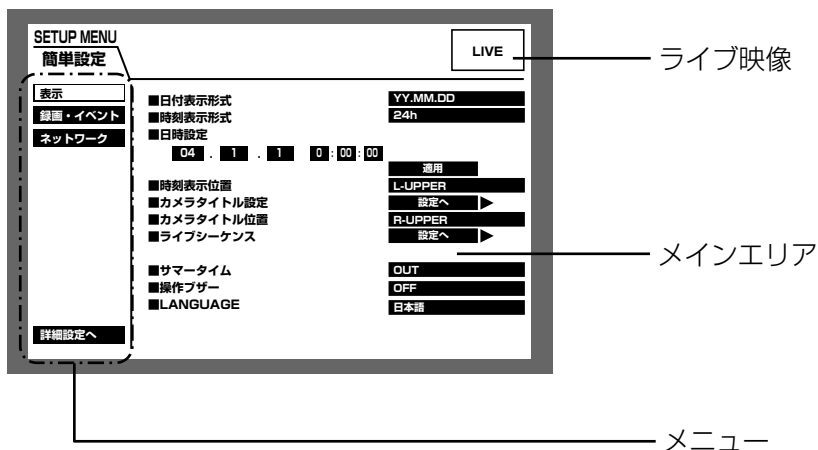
SETUP MENU
簡単設定

LIVE

ライブ映像

表示
録画・イベント
ネットワーク

■日付表示形式 YY.MM.DD
■時刻表示形式 24h
■日時設定
04 . 1 . 1 0 : 00 : 00
適用
■時刻表示位置 L-UPPER
■カメラタイトル設定 設定へ ▶
■カメラタイトル位置 R-UPPER
■ライブシーケンス 設定へ ▶

メインエリア

■サマータイム OUT
■操作ブザー OFF
■LANGUAGE 日本語

詳細設定へ

メニュー